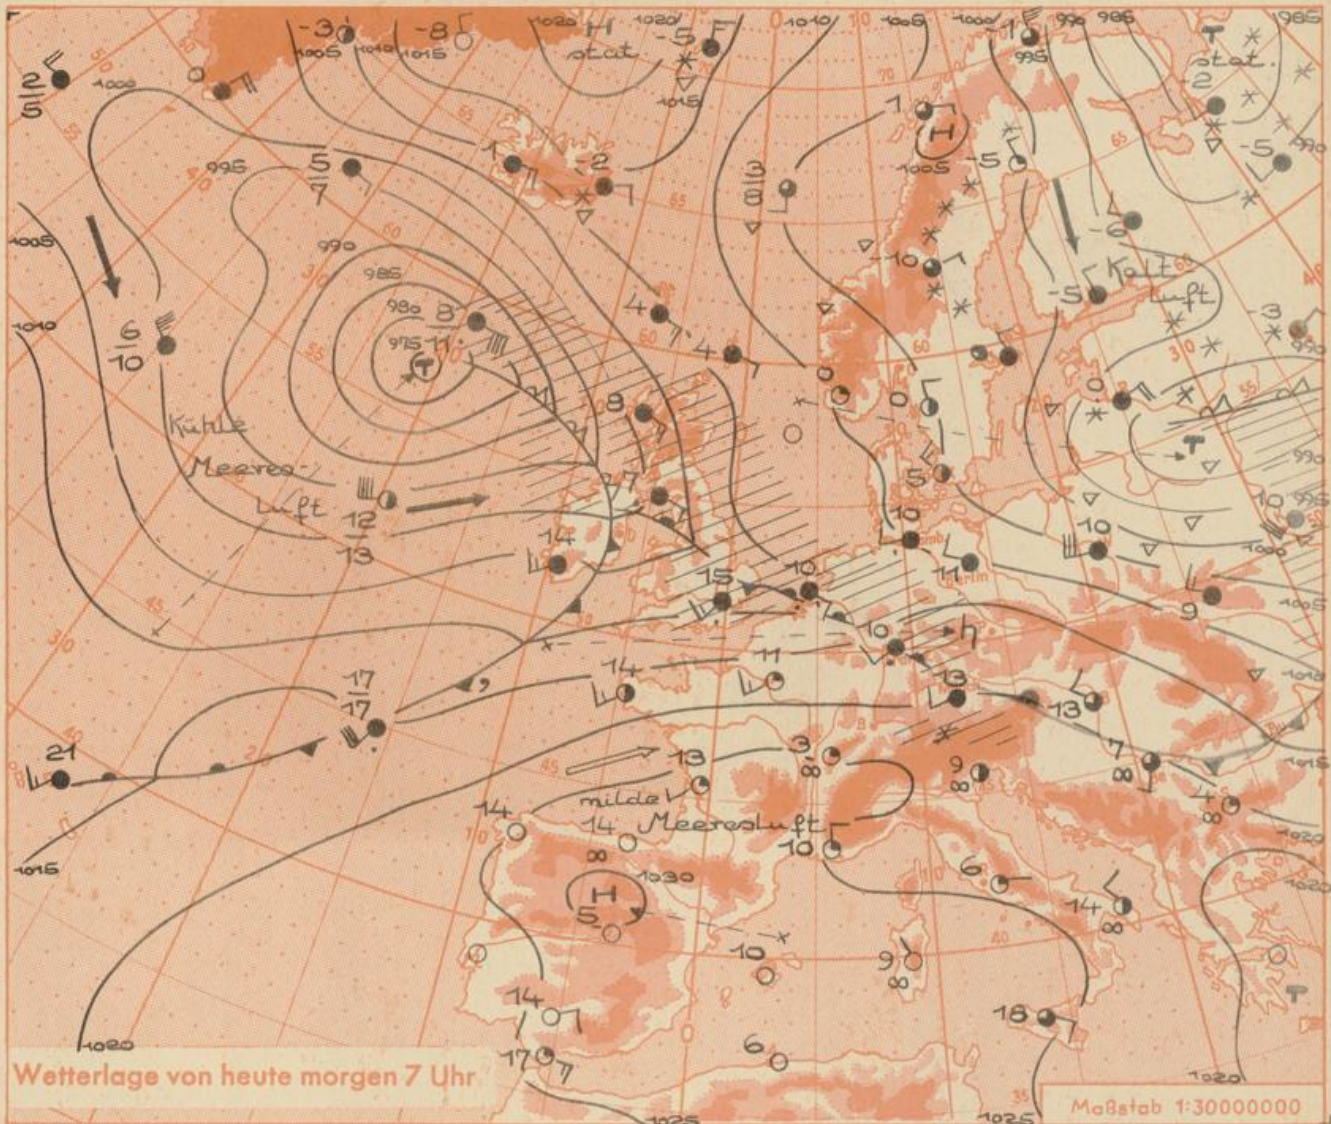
-3 -8 1020 H 1020 -5 1010 1005 1000 1 990 985 985
stat.
stat.
2/5 1000 1005 1010 1015 995 -2
1015 1 H -5 -2 -5
995 5/7 1 -2 3/8 1005
1005 990 -6 -10
985 Kalt Luft -5
1010 6/10 980 8 4 4 -3
975 11 T 0 990
Kühle Meeres- luft 8 0 0 T 990
7 5 10 995
12/13 14 10 10 1000
15 10 11 Berlin 9 1005
10 h
17/17 14 11 13 13
21 13 -3 9 7 1015
milde 14 Meeresluft 4
1015 14 10 6 1020
H 1030 14
5 10 9
14 18
1020 17 6 1020
Wetterlage von heute morgen 7 Uhr 1025 1025 Maßstab 1:30000000